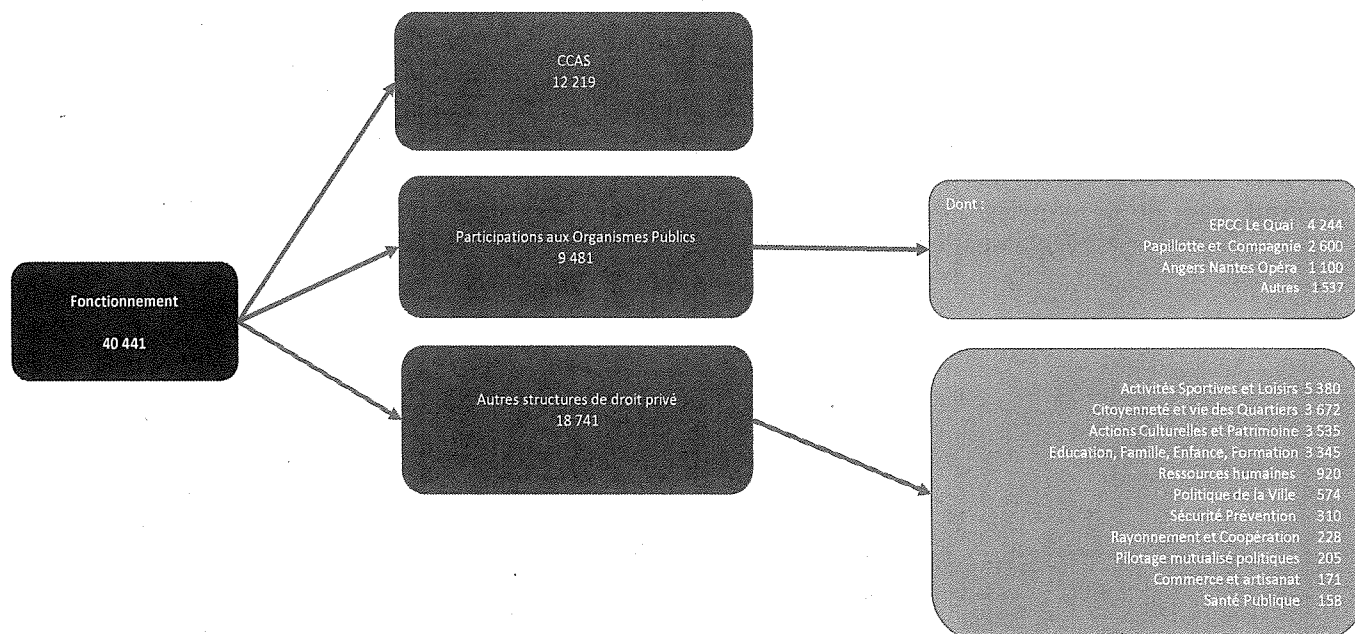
Fonctionnement

40 441

CCAS
12 219

Participations aux Organismes Publics
9 481

Dont :
EPCC Le Quai 4 244
Papillotte et Compagnie 2 600
Angers Nantes Opéra 1 100
Autres 1 537

Autres structures de droit privé
18 741

Activités Sportives et Loisirs 5 380
Citoyenneté et vie des Quartiers 3 672
Actions Culturelles et Patrimoine 3 535
Education, Famille, Enfance, Formation 3 345
Ressources humaines 920
Politique de la Ville 574
Sécurité Prévention 310
Rayonnement et Coopération 228
Pilotage mutualisé politiques 205
Commerce et artisanat 171
Santé Publique 158